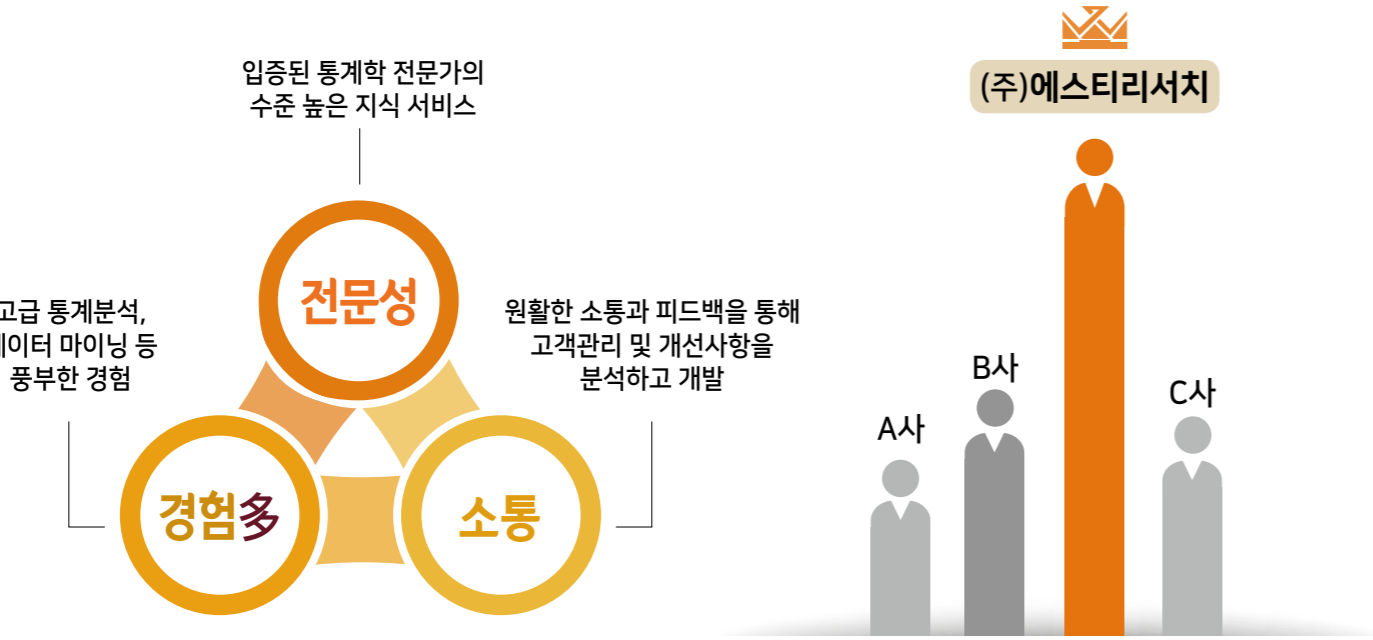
입증된 통계학 전문가의
수준 높은 지식 서비스

고급 통계분석,
데이터 마이닝 등
풍부한 경험

원활한 소통과 피드백을 통해
고객관리 및 개선사항을
분석하고 개발

전문성

경험多

소통

(주)에스티리서치

B사

A사

C사